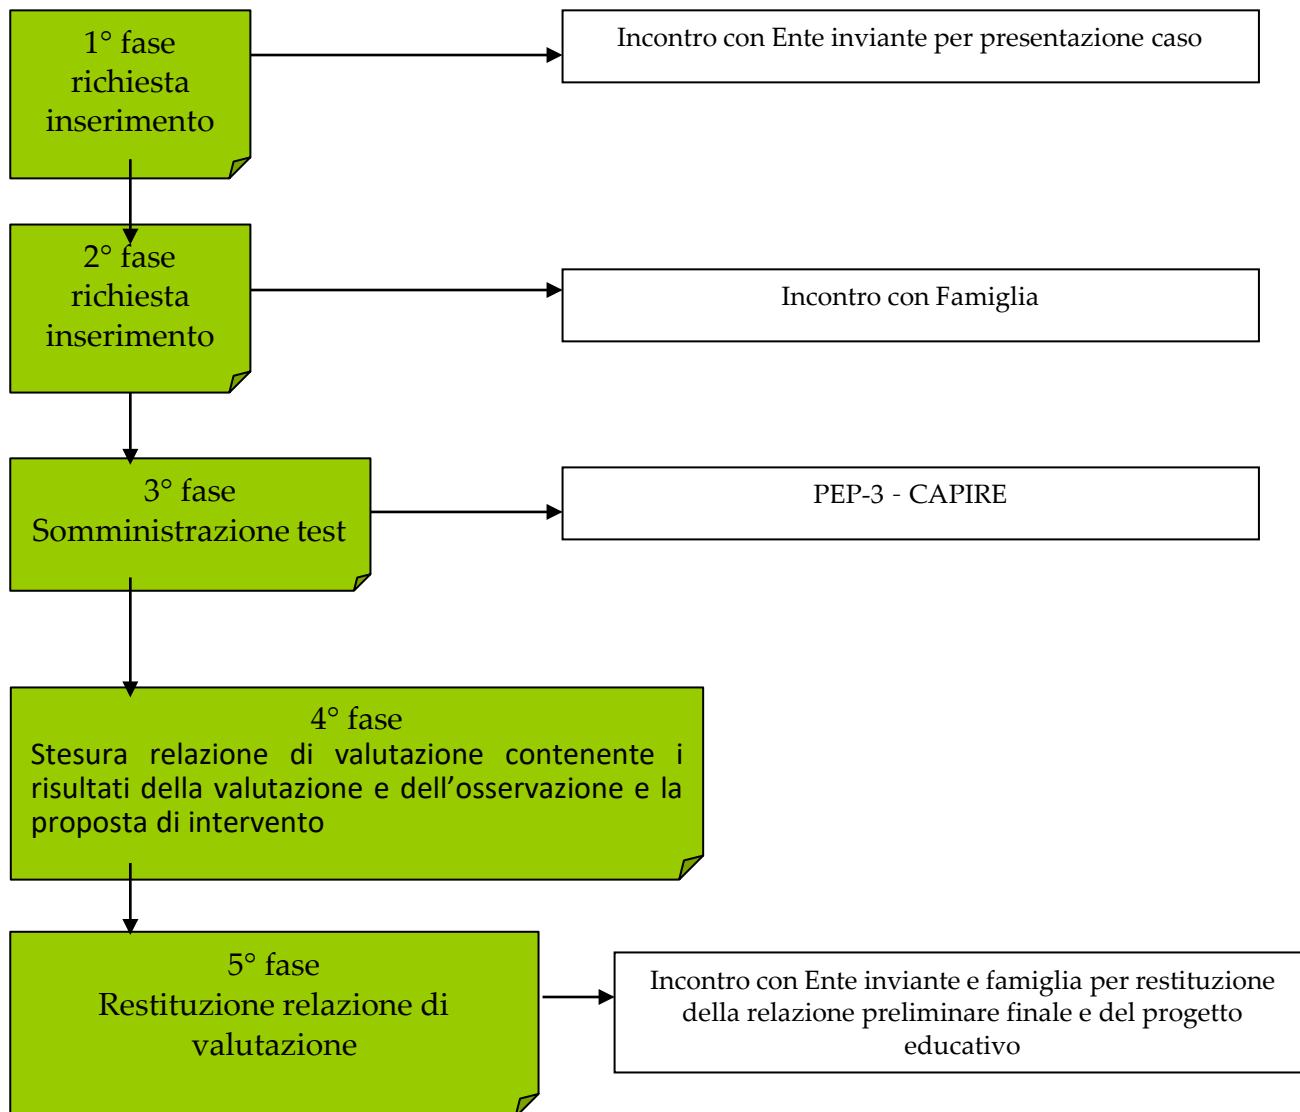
1° fase
richiesta
inserimento

Incontro con Ente inviante per presentazione caso

2° fase
richiesta
inserimento

Incontro con Famiglia

3° fase
Somministrazione test

PEP-3 - CAPIRE

4° fase
Stesura relazione di valutazione contenente i risultati della valutazione e dell'osservazione e la proposta di intervento

5° fase
Restituzione relazione di valutazione

Incontro con Ente inviante e famiglia per restituzione della relazione preliminare finale e del progetto educativo